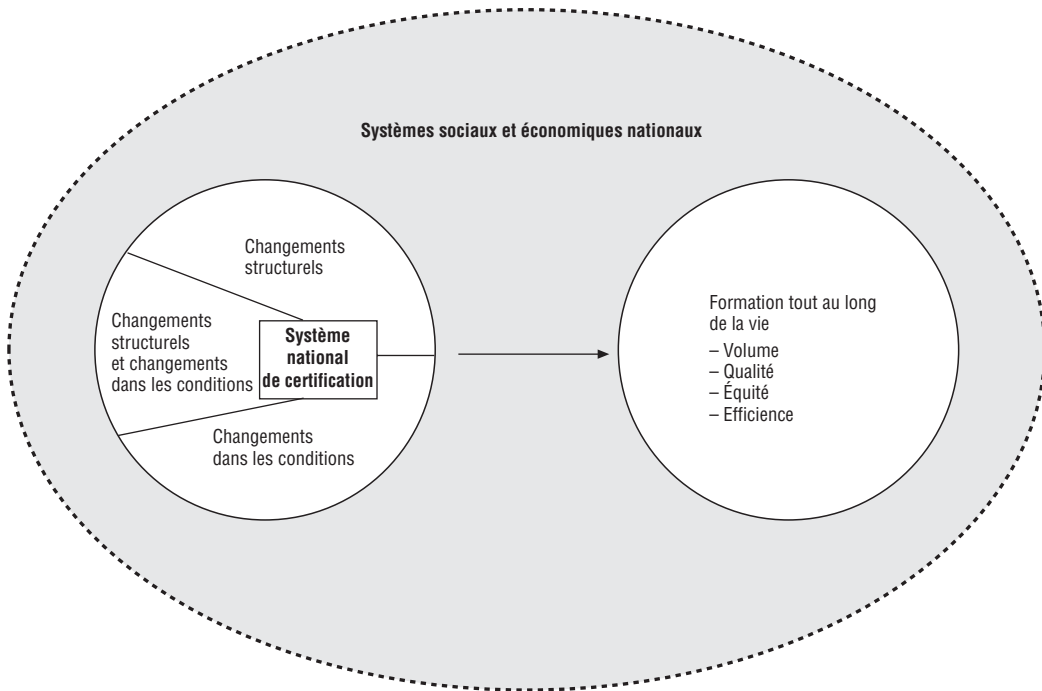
Systèmes sociaux et économiques nationaux

Changements structurels

Changements structurels et changements dans les conditions

Système national de certification

Changements dans les conditions

Formation tout au long de la vie
– Volume
– Qualité
– Équité
– Efficience